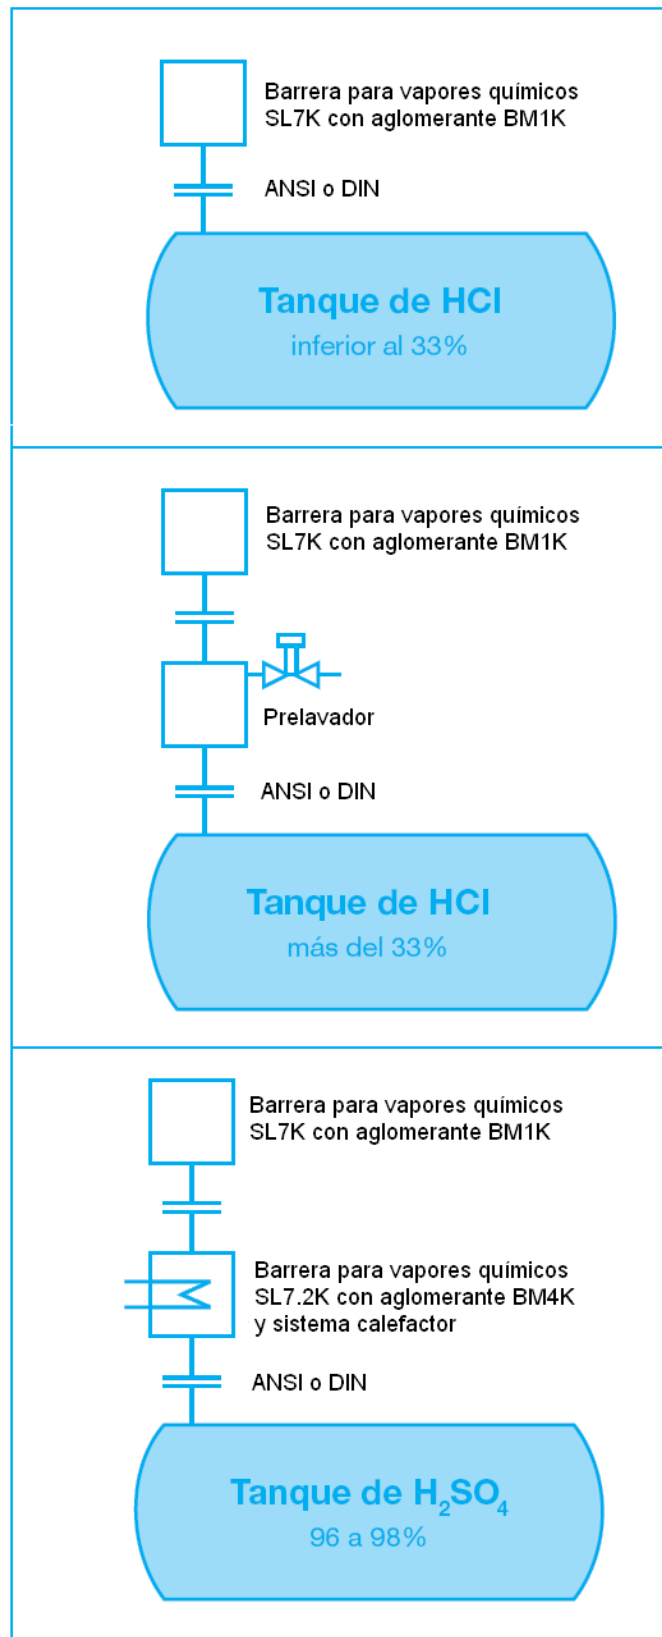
Barrera para vapores químicos SL7K con aglomerante BM1K

ANSI o DIN

Tanque de HCl

inferior al 33%

Barrera para vapores químicos SL7K con aglomerante BM1K

Prelavador

ANSI o DIN

Tanque de HCl

más del 33%

Barrera para vapores químicos SL7K con aglomerante BM1K

Barrera para vapores químicos SL7.2K con aglomerante BM4K y sistema calefactor

ANSI o DIN

Tanque de $H_2SO_4$

96 a 98%